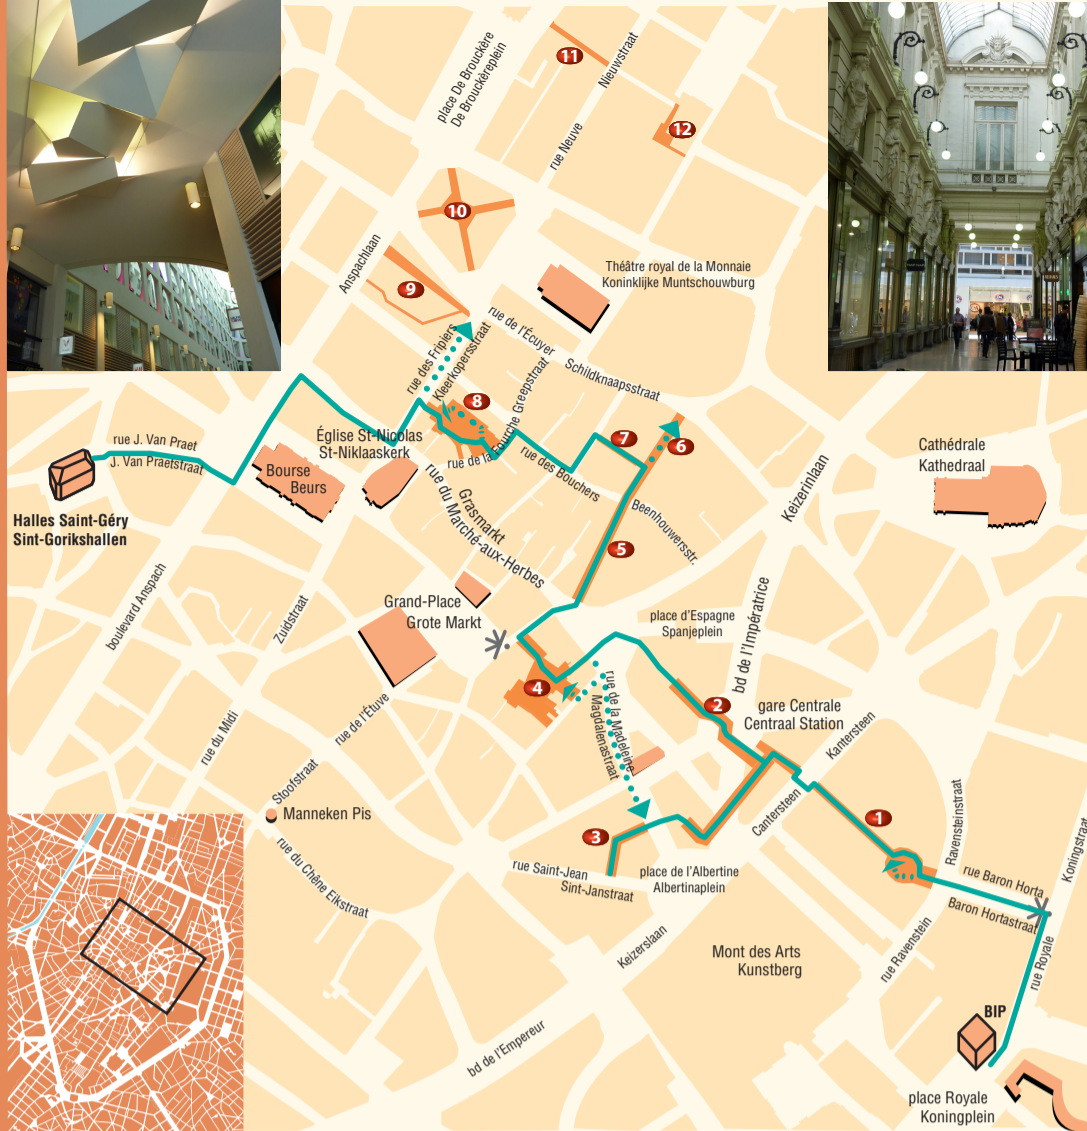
11
Nieuwstraat
place De Brouckère
De Brouckèreplein
12
rue Neuve
10
Anspachlaan
Théâtre royal de la Monnaie
Koninklijke Muntschouwburg
9
rue des Fripiers
Kleerkopersstraat
rue de l'Écuyer
Schildknaapsstraat
8
rue de la Fourche Greepstraat
rue J. Van Praet
J. Van Praetstraat
Église St-Nicolas
St-Niklaaskerk
7
6
rue des Bouchers
Cathédrale
Kathedraal
Bourse
Beurs
Halles Saint-Géry
Sint-Gorikshallen
Grasmarkt
rue du Marché-aux-Herbes
Beenhouwersstr.
Keizerinlaan
5
boulevard Anspach
Zuidstraat
Grand-Place
Grote Markt
place d'Espagne
Spanjeplein
bd de l'Impératrice
4
rue de la Madeleine
Magdalenastraat
2
gare Centrale
Centraal Station
rue du Midi
rue de l'Étuve
Kantersteen
Stoofstraat
Manneken Pis
Cantersteen
1
Ravensteinstraat
3
rue Saint-Jean
Sint-Janstraat
place de l'Albertine
Albertinaplein
rue Baron Horta
Baron Hortastraat
Koningsstraat
rue du Chêne Eikstraat
Mont des Arts
Kunstberg
Keizerslaan
rue Ravenstein
rue Royale
BIP
bd de l'Empereur
place Royale
Koningplein